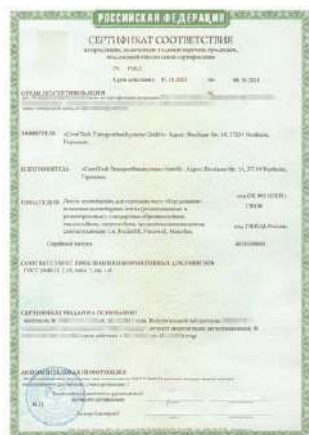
РОССИЙСКАЯ ФЕДЕРАЦИЯ

СЕРТИФИКАТ СООТВЕТСТВИЯ

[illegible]

№ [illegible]

Срок действия с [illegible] по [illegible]

ОРГАН ПО СЕРТИФИКАЦИИ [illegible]

ЗАЯВИТЕЛЬ «ConTech Transportbandsysteme GmbH», Auger Buchaer Str. 14, 27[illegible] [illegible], Германия

ИЗГОТОВИТЕЛЬ «ConTech Transportbandsysteme GmbH», Auger Buchaer Str. 14, 27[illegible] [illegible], Германия

ПРОДУКЦИЯ Ленты конвейерные для горнорудного оборудования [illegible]

Серийный выпуск

код ОК 005 (ОКП): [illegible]

код ТН ВЭД России: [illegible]

СООТВЕТСТВУЕТ ТРЕБОВАНИЯМ НОРМАТИВНЫХ ДОКУМЕНТОВ

ГОСТ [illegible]

СЕРТИФИКАТ ВЫДАН НА ОСНОВАНИИ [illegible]

ДОПОЛНИТЕЛЬНАЯ ИНФОРМАЦИЯ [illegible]

М.П.

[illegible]